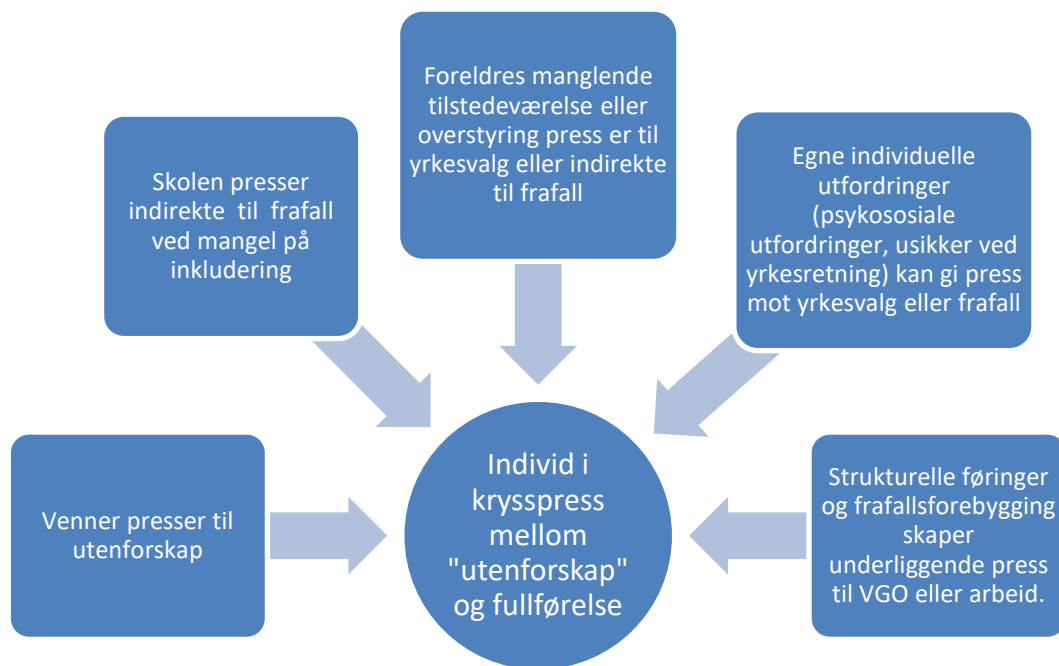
Foreldres manglende tilstedeværelse eller overstyring press er til yrkesvalg eller indirekte til frafall

Skolen presser indirekte til frafall ved mangel på inkludering

Egne individuelle utfordringer (psykososiale utfordringer, usikker ved yrkesretning) kan gi press mot yrkesvalg eller frafall

Venner presser til utenforskap

Individ i krysspress mellom "utenforskap" og fullførelse

Strukturelle føringer og frafallsforebygging skaper underliggende press til VGO eller arbeid.